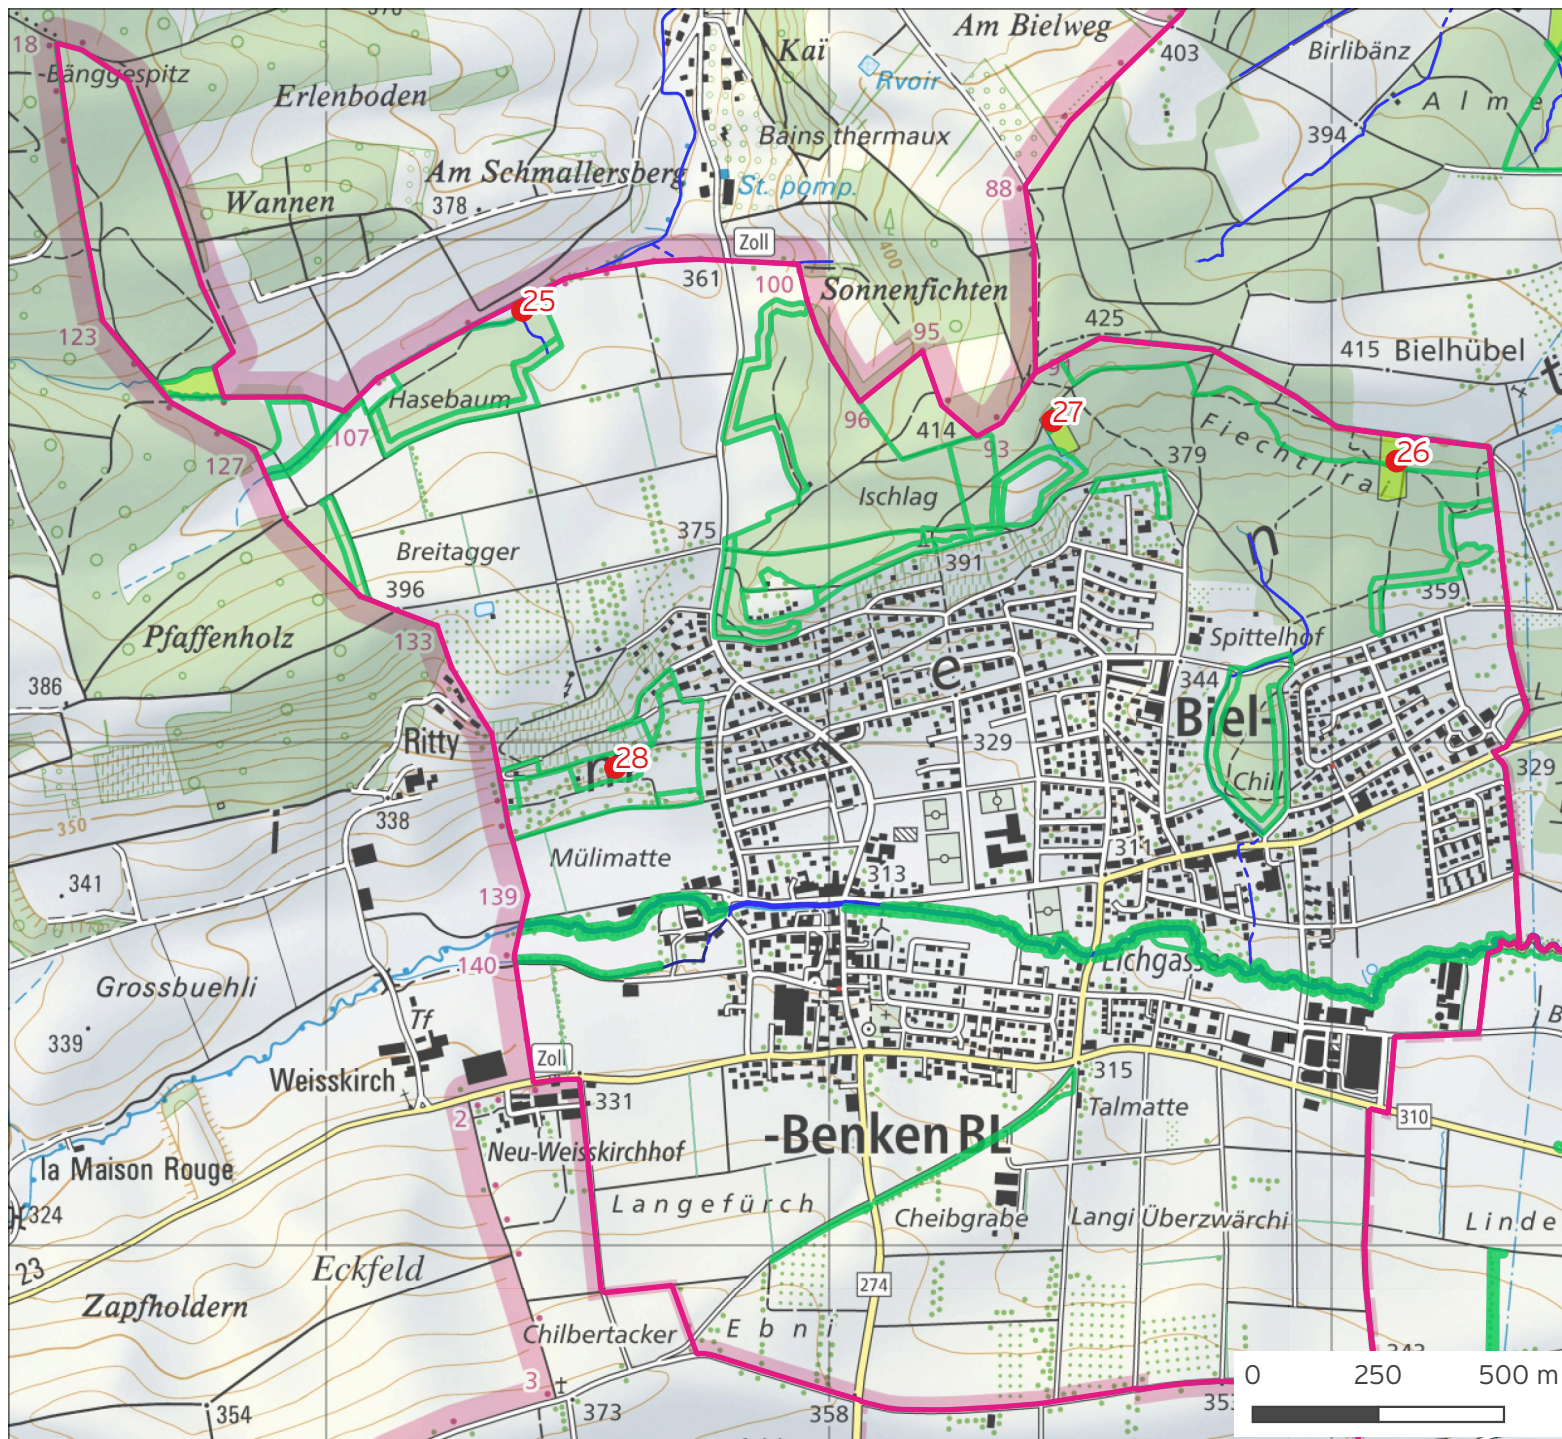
18
Bänggespitz
Erlenboden
Kaï
Am Bielweg
403
Birlibänz
Rvoir
Bains thermaux
A l m e
394
Wannen
Am Schmallersberg
378
St. pomp.
88
400
Zoll
361
100
Sonnenfichten
25
123
95
425
415 Bielhübel
Hasebaum
107
96
414
93
27
127
Fiechtlira
379
26
Ischlag
375
Breitagger
391
396
359
Pfaffenholz
133
Spittelhof
386
344
e
Ritty
Biel-
329
28
Chil
350
338
329
Mülimatte
311
341
313
139
140
Grossbuehli
Eichgass
339
Tf
Zoll
Weisskirch
315
331
Talmatte
2
Neu-Weisskirchhof
-Benken BL
310
la Maison Rouge
324
Langefürch
Cheibgrabe
Langi Überzwärchi
Linde
23
Eckfeld
274
Zapfholdern
Chilbertacker
E b n i
3
354
373
358
0
250
500 m